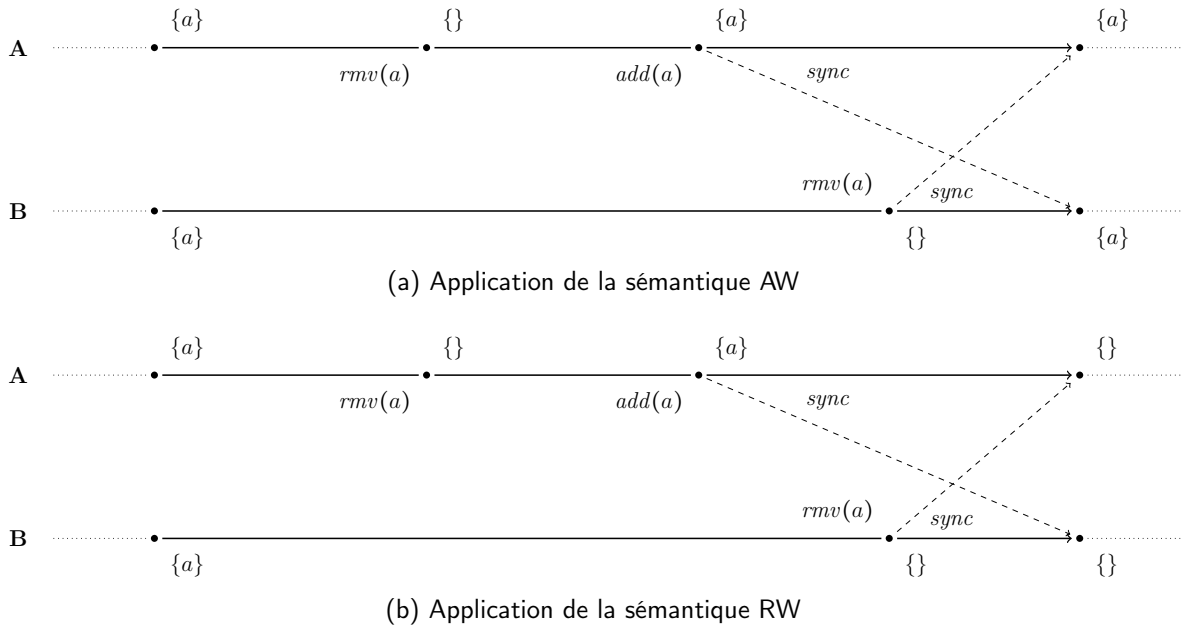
A $\{a\}$ $\{\}$ $\{a\}$ $\{a\}$

$rmv(a)$ $add(a)$ $sync$

$rmv(a)$ $sync$

B $\{a\}$ $\{\}$ $\{a\}$

(a) Application de la sémantique AW

A $\{a\}$ $\{\}$ $\{a\}$ $\{\}$

$rmv(a)$ $add(a)$ $sync$

$rmv(a)$ $sync$

B $\{a\}$ $\{\}$ $\{\}$

(b) Application de la sémantique RW